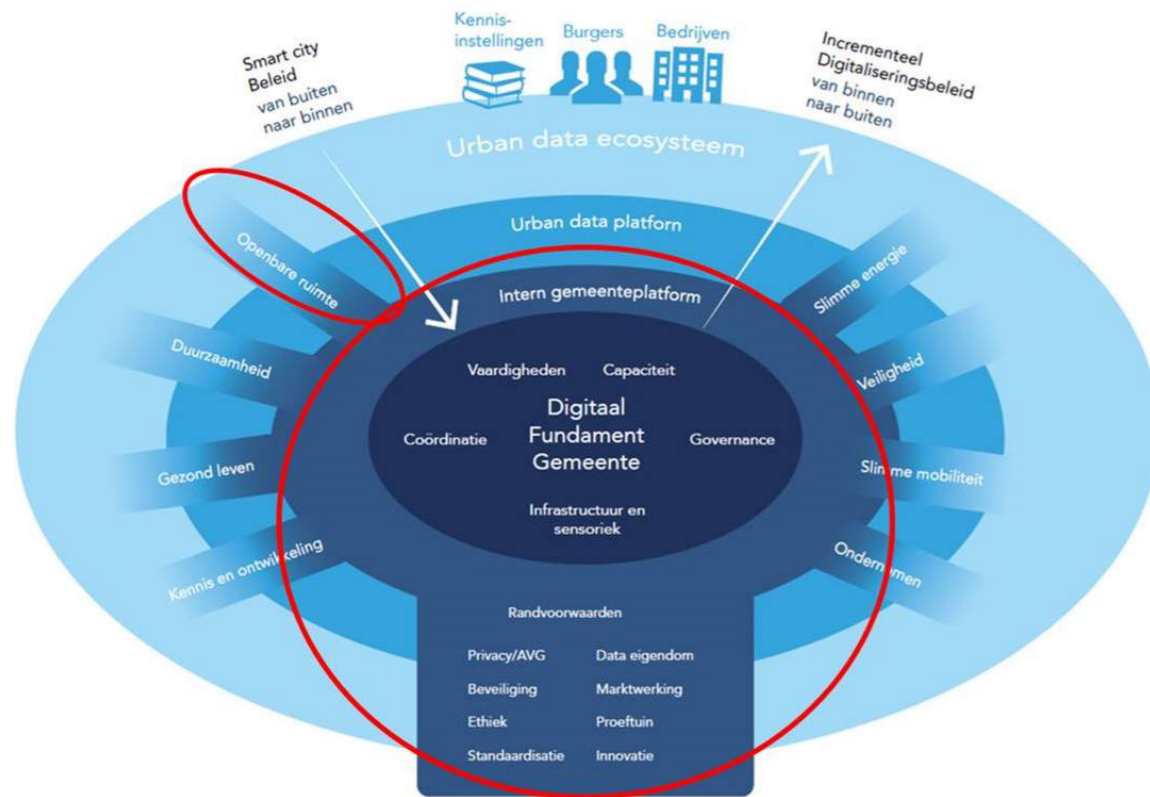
Kennis-instellingen

Burgers

Bedrijven

Smart city Beleid van buiten naar binnen

Incrementeel Digitaliseringsbeleid van binnen naar buiten

Urban data ecosysteem

Urban data platform

Openbare ruimte

Intern gemeenteplatform

Slimme energie

Duurzaamheid

Vaardigheden

Capaciteit

Veiligheid

Coördinatie

Digitaal Fundament Gemeente

Governance

Gezond leven

Slimme mobiliteit

Infrastructuur en sensoriek

Kennis en ontwikkeling

Ondernemen

Randvoorwaarden

Privacy/AVG

Data eigendom

Beveiliging

Marktwerking

Ethiek

Proeftuin

Standaardisatie

Innovatie